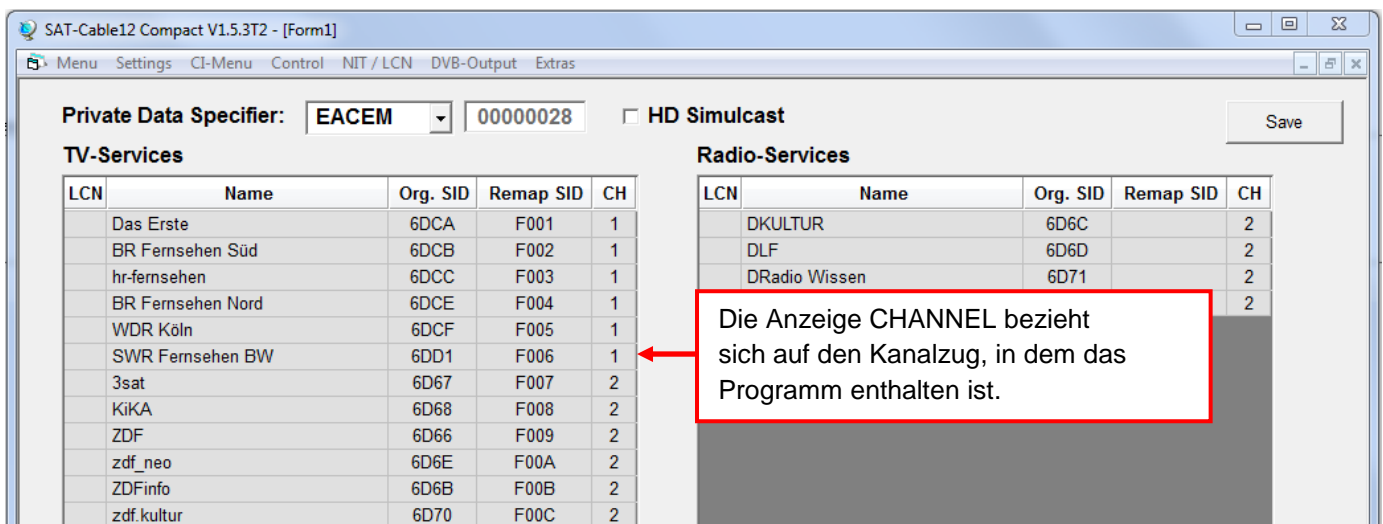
SAT-Cable12 Compact V1.5.3T2 - [Form1]

Menu Settings CI-Menu Control NIT / LCN DVB-Output Extras

Private Data Specifier: EACEM 00000028 HD Simulcast

Save

TV-Services

| LCN | Name | Org. SID | Remap SID | CH |
|---|---|---|---|---|
| | Das Erste | 6DCA | F001 | 1 |
| | BR Fernsehen Süd | 6DCB | F002 | 1 |
| | hr-fernsehen | 6DCC | F003 | 1 |
| | BR Fernsehen Nord | 6DCE | F004 | 1 |
| | WDR Köln | 6DCF | F005 | 1 |
| | SWR Fernsehen BW | 6DD1 | F006 | 1 |
| | 3sat | 6D67 | F007 | 2 |
| | KiKA | 6D68 | F008 | 2 |
| | ZDF | 6D66 | F009 | 2 |
| | zdf_neo | 6D6E | F00A | 2 |
| | ZDFinfo | 6D6B | F00B | 2 |
| | zdf.kultur | 6D70 | F00C | 2 |

Radio-Services

| LCN | Name | Org. SID | Remap SID | CH |
|---|---|---|---|---|
| | DKULTUR | 6D6C | | 2 |
| | DLF | 6D6D | | 2 |
| | DRadio Wissen | 6D71 | | 2 |
| | | | | 2 |

Die Anzeige CHANNEL bezieht sich auf den Kanalzug, in dem das Programm enthalten ist.